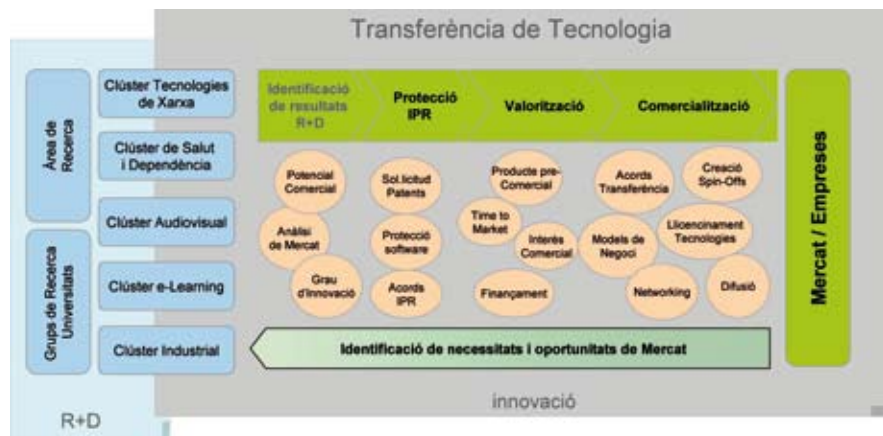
Transferència de Tecnologia

Àrea de Recerca

Grups de Recerca Universitats

Clúster Tecnologies de Xarxa

Clúster de Salut i Dependència

Clúster Audiovisual

Clúster e-Learning

Clúster Industrial

Identificació de resultats R+D

Protecció IPR

Valorització

Comercialització

Potencial Comercial

Anàlisi de Mercat

Grau d'innovació

Sol.licitud Patents

Protecció software

Acords IPR

Producte pre-Comercial

Time to Market

Interès Comercial

Finançament

Acords Transferència

Creació Spin-Offs

Models de Negoci

Llicenciament Tecnologies

Networking

Difusió

Identificació de necessitats i oportunitats de Mercat

Mercat / Empreses

innovació

R+D